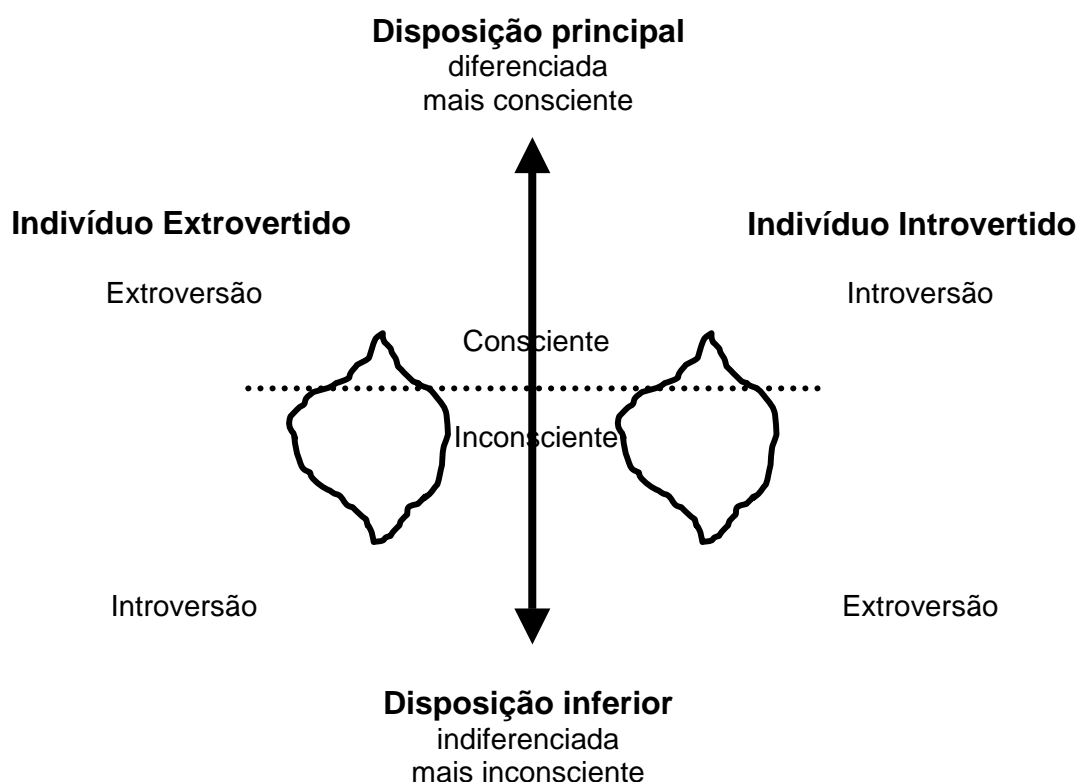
**Disposição principal**
diferenciada
mais consciente

**Indivíduo Extrovertido**

Extroversão

**Indivíduo Introvertido**

Introversão

Consciente

Inconsciente

Introversão

Extroversão

**Disposição inferior**
indiferenciada
mais inconsciente